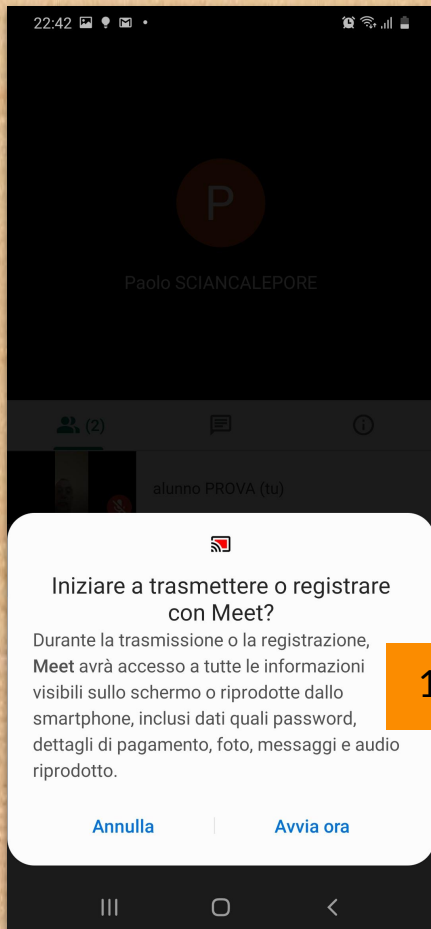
22:42

P

Paolo SCIANCALEPORE

(2)

alunno PROVA (tu)

Iniziare a trasmettere o registrare con Meet?

Durante la trasmissione o la registrazione, Meet avrà accesso a tutte le informazioni visibili sullo schermo o riprodotte dallo smartphone, inclusi dati quali password, dettagli di pagamento, foto, messaggi e audio riprodotto.

1

Annulla

Avvia ora